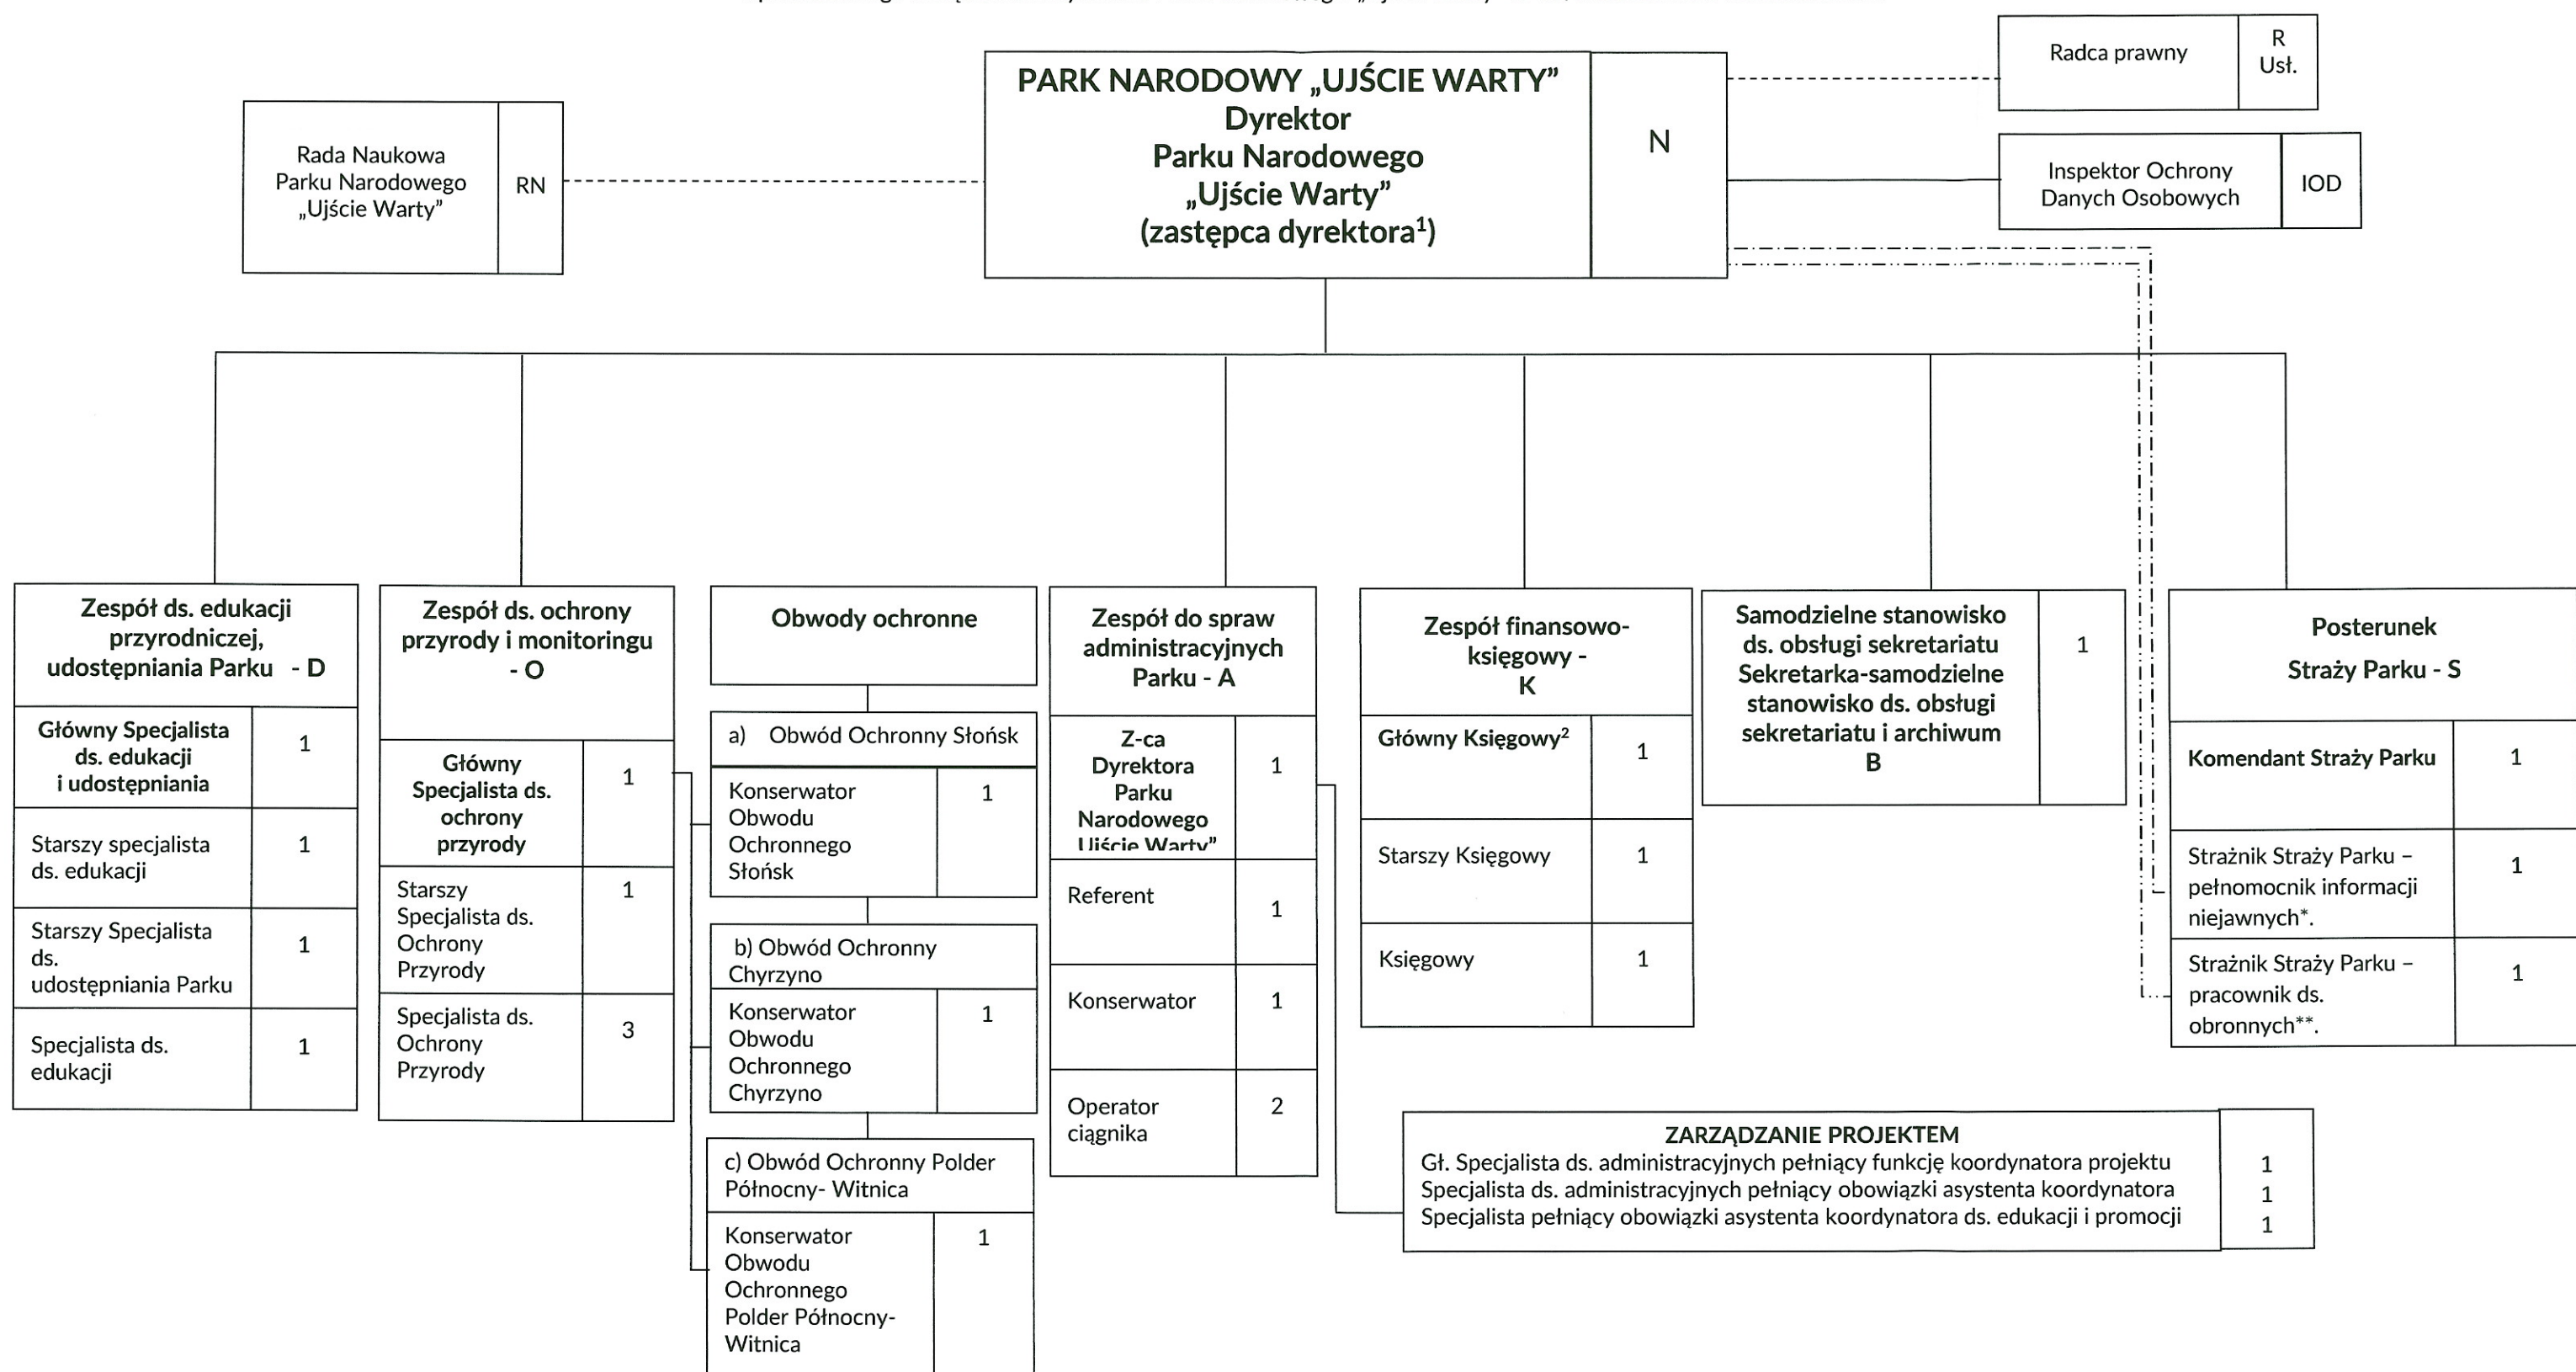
PARK NARODOWY „UJŚCIE WARTY” Dyrektor Parku Narodowego „Ujście Warty” (zastępca dyrektora$^1$)

N

Radca prawny

R Usł.

Inspektor Ochrony Danych Osobowych

IOD

Rada Naukowa Parku Narodowego „Ujście Warty”

RN

Zespół ds. edukacji przyrodniczej, udostępniania Parku - D

| | |
|---|---|
| Główny Specjalista ds. edukacji i udostępniania | 1 |
| Starszy specjalista ds. edukacji | 1 |
| Starszy Specjalista ds. udostępniania Parku | 1 |
| Specjalista ds. edukacji | 1 |

Zespół ds. ochrony przyrody i monitoringu - O

| | |
|---|---|
| Główny Specjalista ds. ochrony przyrody | 1 |
| Starszy Specjalista ds. Ochrony Przyrody | 1 |
| Specjalista ds. Ochrony Przyrody | 3 |

Obwody ochronne

a) Obwód Ochronny Słońsk

| | |
|---|---|
| Konserwator Obwodu Ochronnego Słońsk | 1 |

b) Obwód Ochronny Chyrzyno

| | |
|---|---|
| Konserwator Obwodu Ochronnego Chyrzyno | 1 |

c) Obwód Ochronny Polder Północny- Witnica

| | |
|---|---|
| Konserwator Obwodu Ochronnego Polder Północny- Witnica | 1 |

Zespół do spraw administracyjnych Parku - A

| | |
|---|---|
| Z-ca Dyrektora Parku Narodowego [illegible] | 1 |
| Referent | 1 |
| Konserwator | 1 |
| Operator ciągnika | 2 |

Zespół finansowo-księgowy - K

| | |
|---|---|
| Główny Księgowy$^2$ | 1 |
| Starszy Księgowy | 1 |
| Księgowy | 1 |

Samodzielne stanowisko ds. obsługi sekretariatu Sekretarka-samodzielne stanowisko ds. obsługi sekretariatu i archiwum B | 1

Posterunek Straży Parku - S

| | |
|---|---|
| Komendant Straży Parku | 1 |
| Strażnik Straży Parku – pełnomocnik informacji niejawnych*. | 1 |
| Strażnik Straży Parku – pracownik ds. obronnych**. | 1 |

ZARZĄDZANIE PROJEKTEM

| | |
|---|---|
| Gł. Specjalista ds. administracyjnych pełniący funkcję koordynatora projektu | 1 |
| Specjalista ds. administracyjnych pełniący obowiązki asystenta koordynatora | 1 |
| Specjalista pełniący obowiązki asystenta koordynatora ds. edukacji i promocji | 1 |